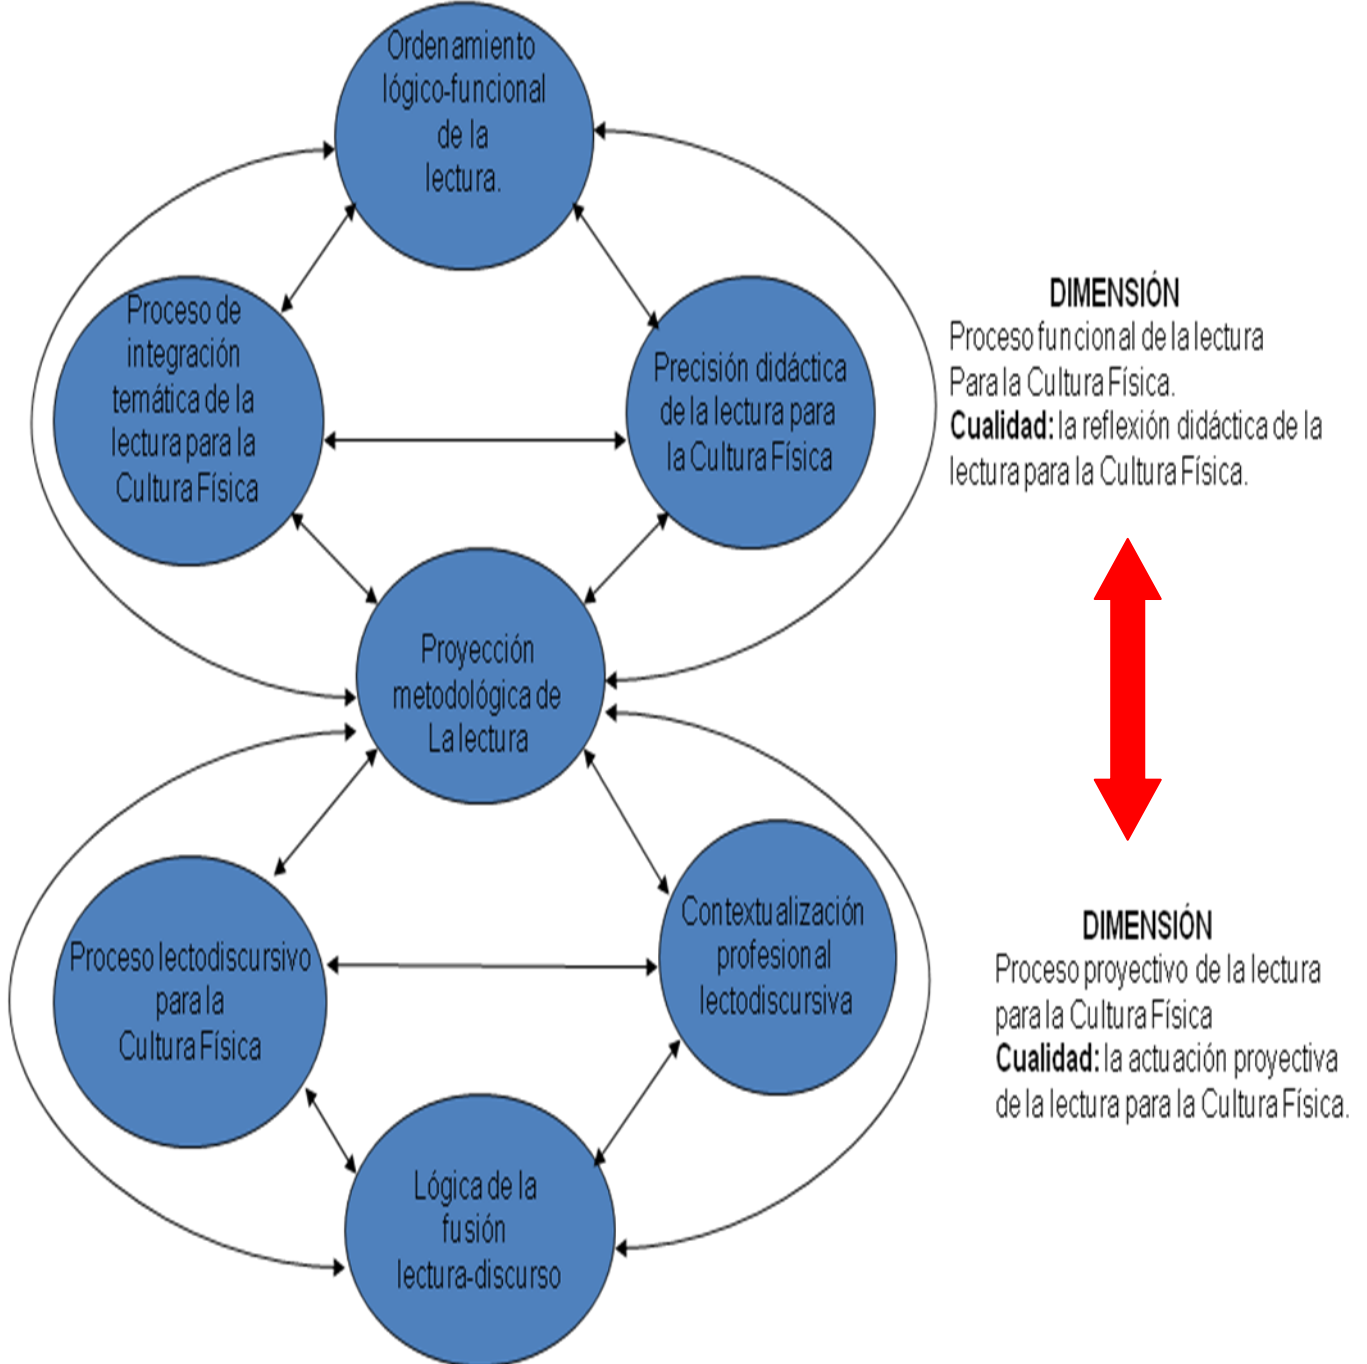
Ordenamiento lógico-funcional de la lectura.

Proceso de integración temática de la lectura para la Cultura Física

Precisión didáctica de la lectura para la Cultura Física

Proyección metodológica de La lectura

Proceso lectodiscursivo para la Cultura Física

Contextualización profesional lectodiscursiva

Lógica de la fusión lectura-discurso

DIMENSIÓN
Proceso funcional de la lectura Para la Cultura Física.
**Cualidad:** la reflexión didáctica de la lectura para la Cultura Física.

DIMENSIÓN
Proceso proyectivo de la lectura para la Cultura Física
**Cualidad:** la actuación proyectiva de la lectura para la Cultura Física.